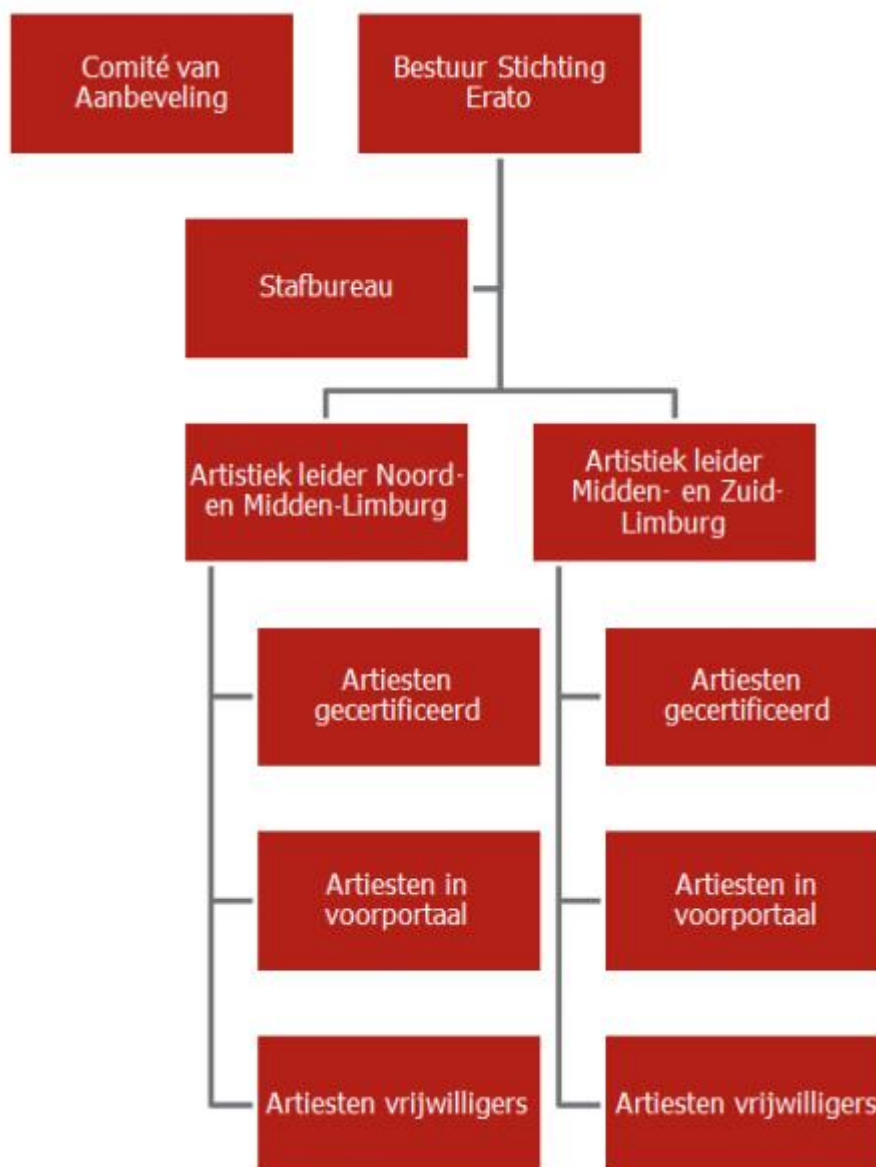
Comité van Aanbeveling

Bestuur Stichting Erato

Stafbureau

Artistiek leider Noord- en Midden-Limburg

Artistiek leider Midden- en Zuid-Limburg

Artiesten gecertificeerd

Artiesten in voorportaal

Artiesten vrijwilligers

Artiesten gecertificeerd

Artiesten in voorportaal

Artiesten vrijwilligers